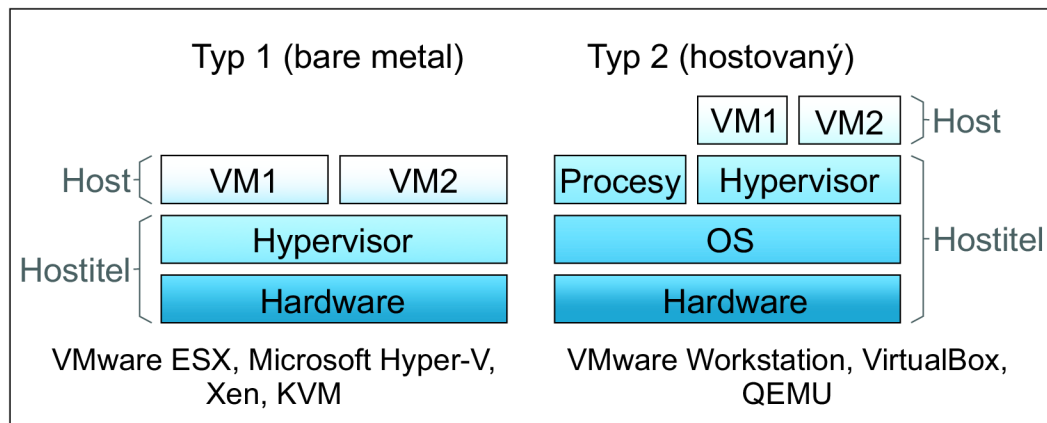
Typ 1 (bare metal)

Host
VM1
VM2

Hostitel
Hypervisor
Hardware

VMware ESX, Microsoft Hyper-V, Xen, KVM

Typ 2 (hostovaný)

VM1
VM2
Host

Procesy
Hypervisor
OS
Hardware
Hostitel

VMware Workstation, VirtualBox, QEMU